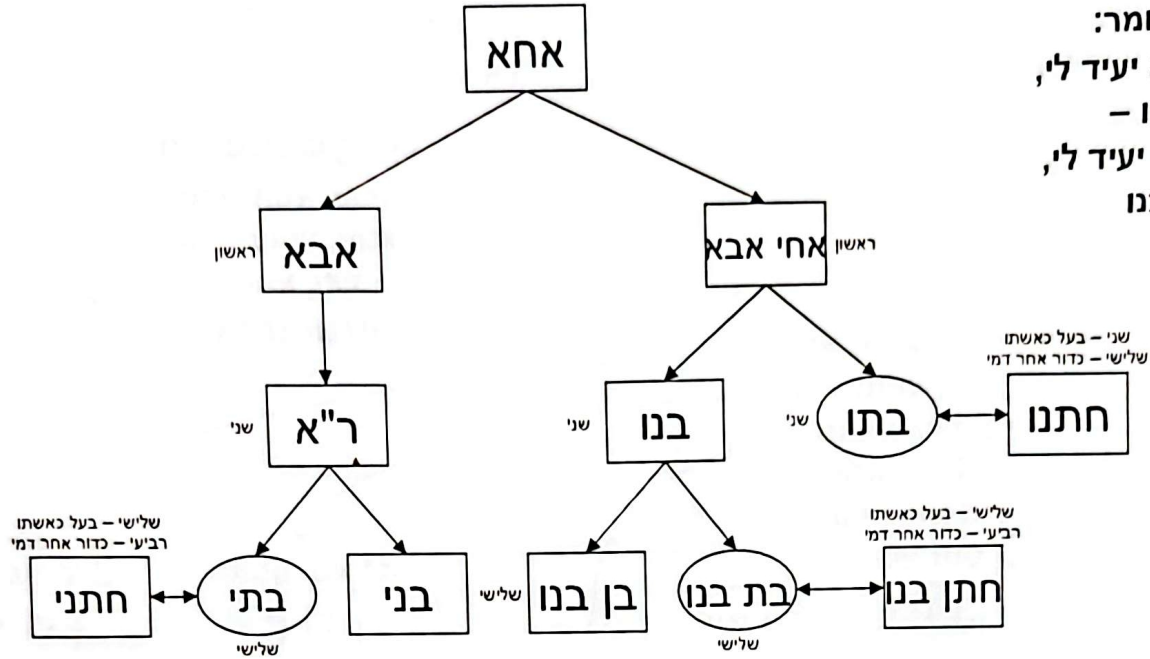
ומר:
יעיד לי,
ו –
יעיד לי,
נו

אחא

אבא ראשון

אחי אבא ראשון

ר"א שני

בנו שני

בתו שני

שני – בעל כאשתו
שלישי – כדור אחר דמי
חתנו

שלישי – בעל כאשתו
רביעי – כדור אחר דמי
חתני

בתי
שלישי

בני

בן בנו שלישי

בת בנו
שלישי

שלישי – בעל כאשתו
רביעי – כדור אחר דמי
חתן בנו